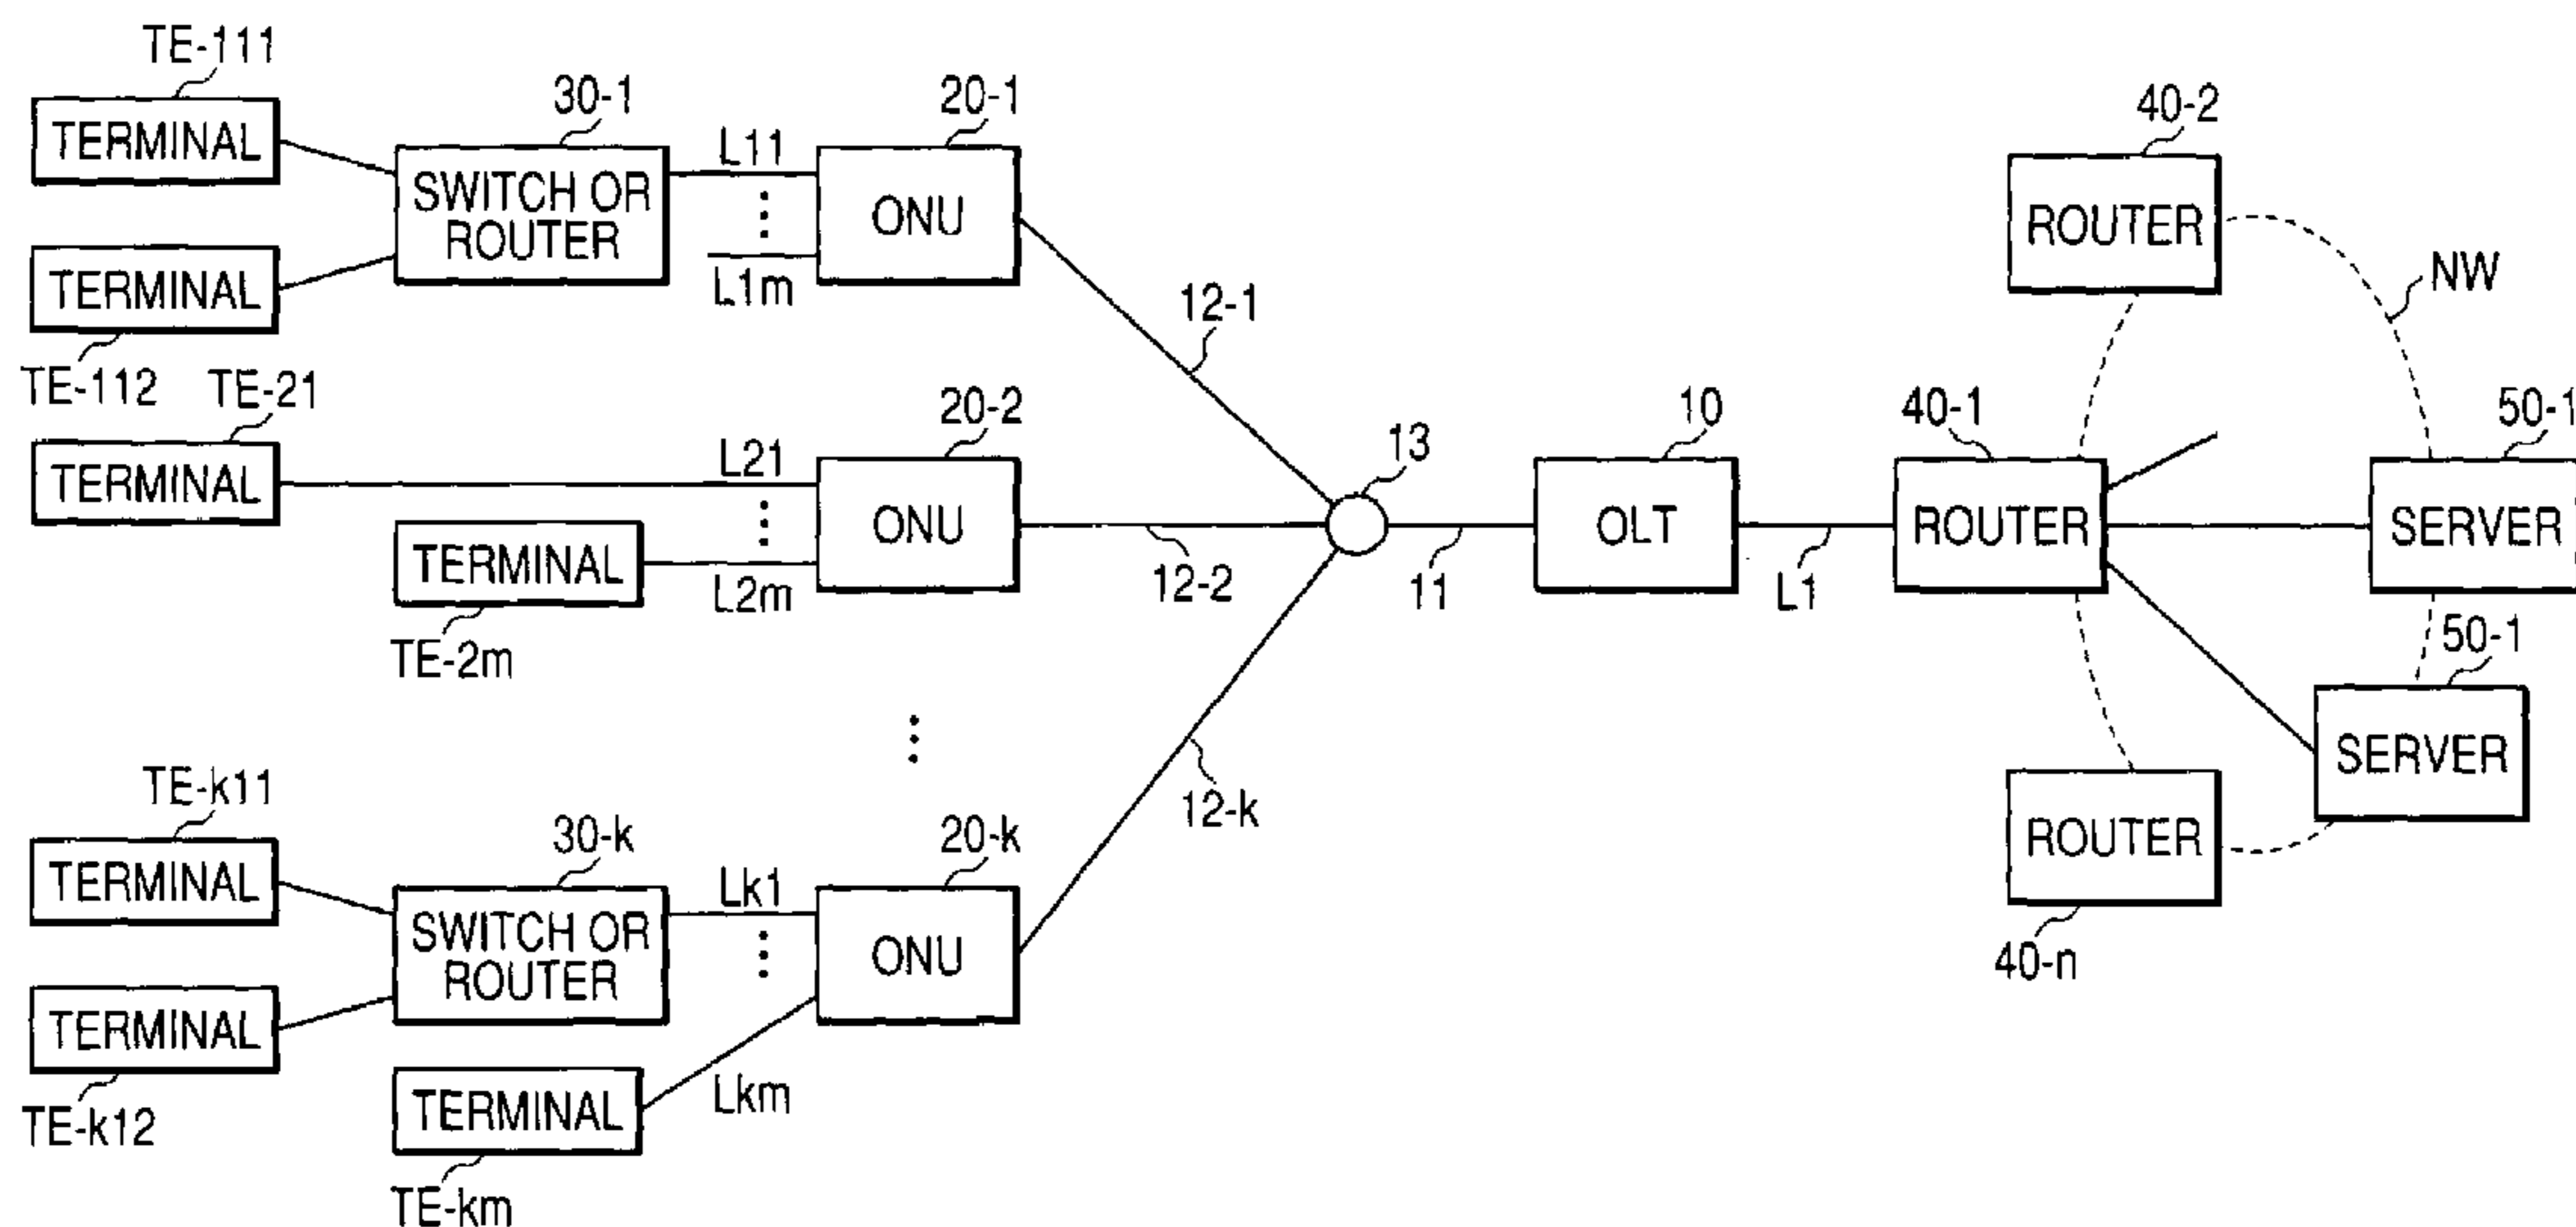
TE-111
30-1
20-1
TERMINAL
SWITCH OR ROUTER
L11
ONU
L1m
TERMINAL
TE-112
TE-21
20-2
TERMINAL
L21
ONU
TERMINAL
L2m
TE-2m
12-1
12-2
13
11
10
OLT
L1
40-2
ROUTER
NW
40-1
ROUTER
50-1
SERVER
50-1
SERVER
ROUTER
40-n
12-k
TE-k11
30-k
20-k
TERMINAL
SWITCH OR ROUTER
Lk1
ONU
TERMINAL
TE-k12
TERMINAL
Lkm
TE-km